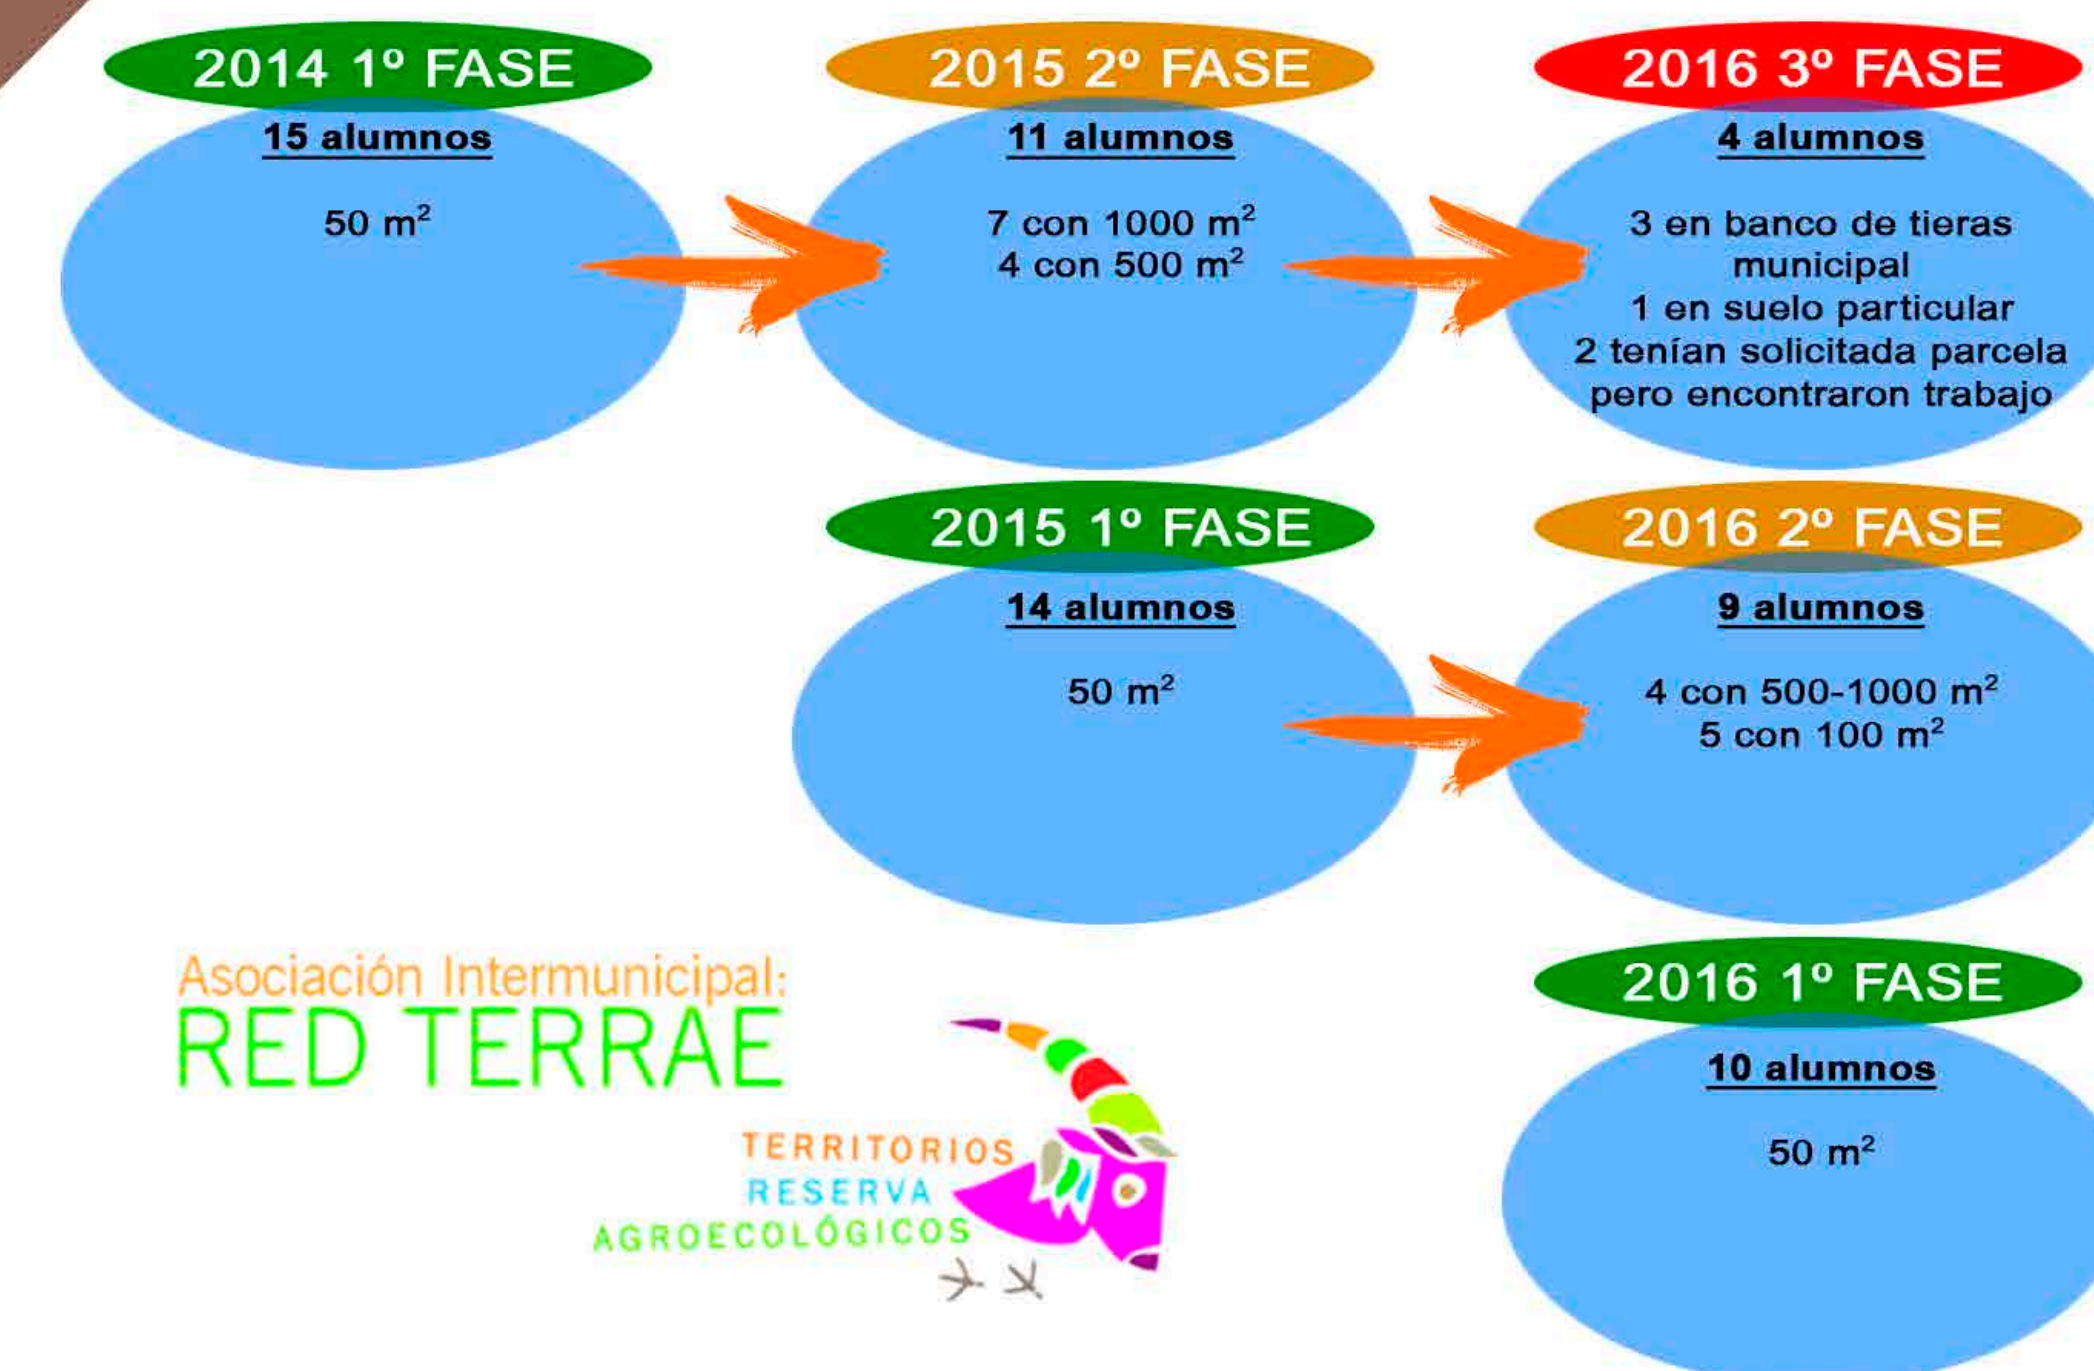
2014 1º FASE

15 alumnos

50 m$^2$

2015 2º FASE

11 alumnos

7 con 1000 m$^2$
4 con 500 m$^2$

2016 3º FASE

4 alumnos

3 en banco de tieras municipal
1 en suelo particular
2 tenían solicitada parcela pero encontraron trabajo

2015 1º FASE

14 alumnos

50 m$^2$

2016 2º FASE

9 alumnos

4 con 500-1000 m$^2$
5 con 100 m$^2$

Asociación Intermunicipal:
RED TERRAE

TERRITORIOS
RESERVA
AGROECOLÓGICOS

2016 1º FASE

10 alumnos

50 m$^2$